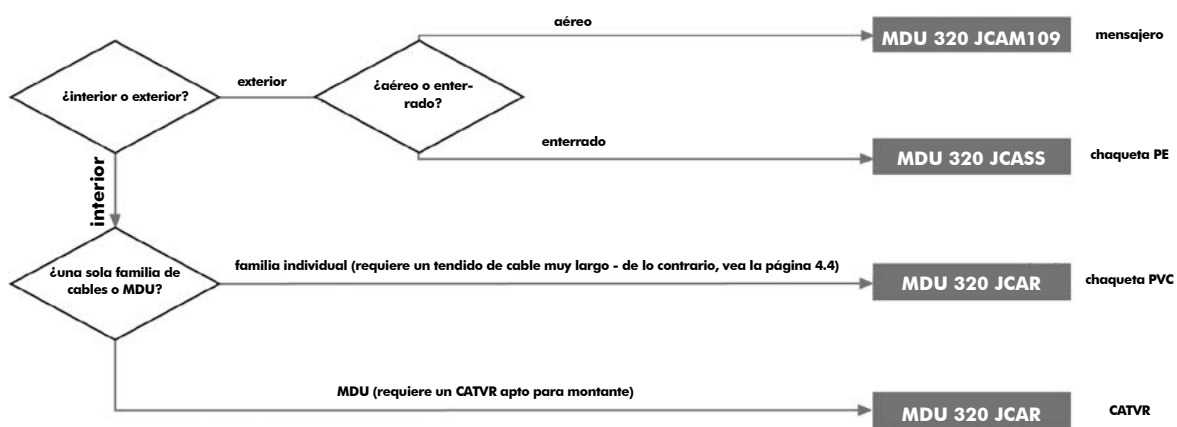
¿interior o exterior?

exterior

¿aéreo o enterrado?

aéreo

MDU 320 JCAM109

mensajero

enterrado

MDU 320 JCASS

chaqueta PE

interior

¿una sola familia de cables o MDU?

familia individual (requiere un tendido de cable muy largo - de lo contrario, vea la página 4.4)

MDU 320 JCAR

chaqueta PVC

MDU (requiere un CATVR apto para montante)

MDU 320 JCAR

CATVR